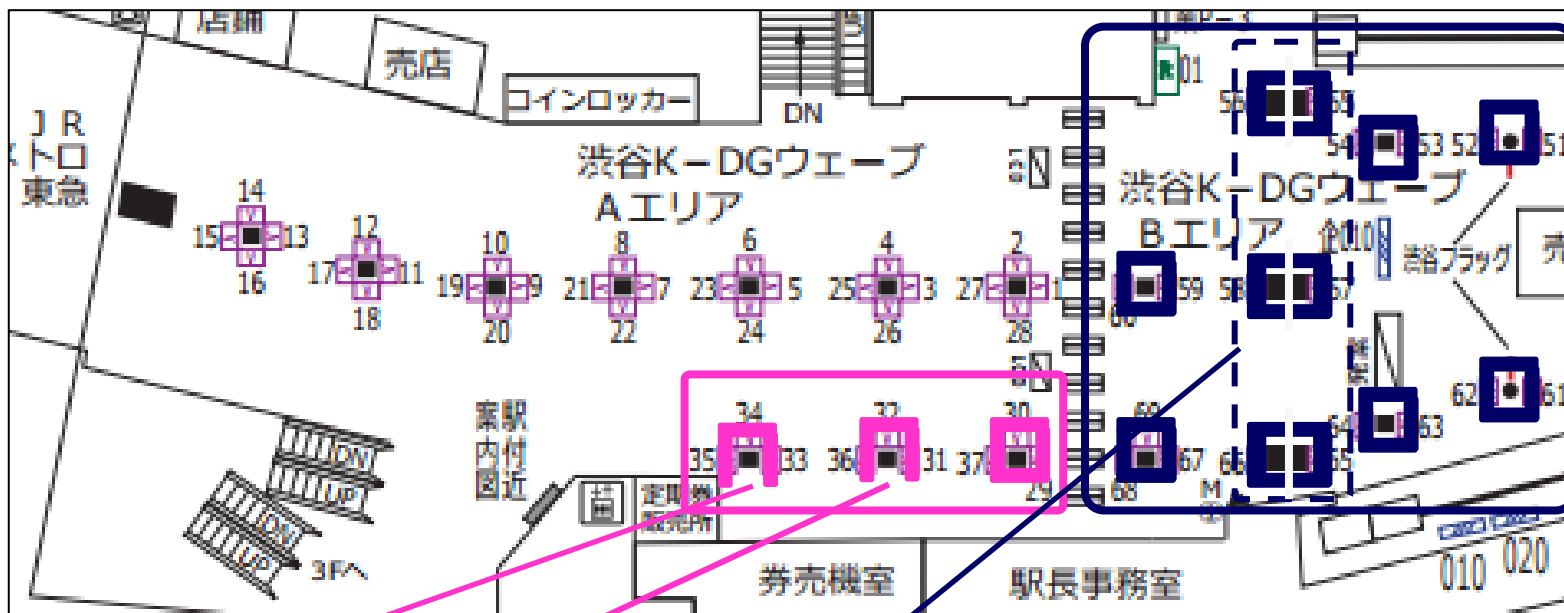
店舗
売店
コインロッカー
DN
JR
トロ
東急
渋谷K－DGウェーブ
Aエリア
01
渋谷K－DGウェーブ
Bエリア
14
15 13
16
12
17 11
18
10
19 9
20
8
21 7
22
6
23 5
24
4
25 3
26
2
27 1
28
56
54 53 52 51
59 58 57
60
渋谷フラッグ
案内図
駅付近
34
35 33
32
36 31
30
37
29
69
68 67 66 65
64 63
62 61
DN
UP
DN
UP
3Fへ
定期券
発売所
券売機室
駅長事務室
010 020